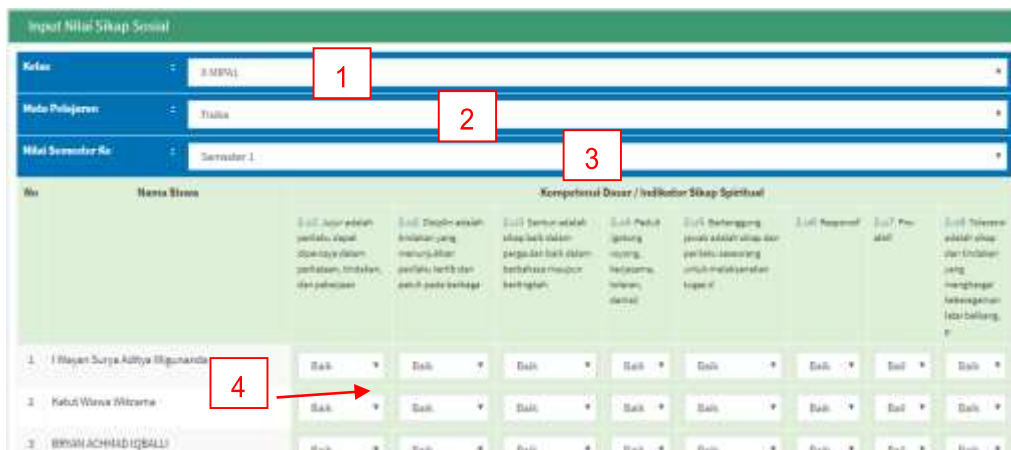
Input Nilai Sikap Sosial

Kelas : X MIPA1
1
Mata Pelajaran : Fisika
2
Nilai Semester Ke : Semester 1
3

| No | Nama Siswa | Kompetensi Dasar / Indikator Sikap Spiritual | | | | | | | |
|---|---|---|---|---|---|---|---|---|---|
| | | 2.1.1 Jujur adalah perilaku dapat dipercaya dalam perkataan, tindakan, dan pekerjaan | 2.1.2 Disiplin adalah tindakan yang menunjukkan perilaku tertib dan patuh pada berbagai | 2.1.3 Santun adalah sikap baik dalam pergaulan baik dalam berbahasa maupun bertingkah | 2.1.4 Peduli (gotong royong, kerjasama, toleran, damai) | 2.1.5 Bertanggung jawab adalah sikap dan perilaku seseorang untuk melaksanakan tugas d | 2.1.6 Responsif | 2.1.7 Pro-aktif | 2.1.8 Toleransi adalah sikap dan tindakan yang menghargai keberagaman latar belakang, p |
| 1 | I Wayan Surya Aditya Wigunanda | Baik | Baik | Baik | Baik | Baik | Baik | Baik | Baik |
| 2 | Kabut Wawa Wiksama | Baik | Baik | Baik | Baik | Baik | Baik | Baik | Baik |
| 3 | BRYAN ACHMAD IQBALLI | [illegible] | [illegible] | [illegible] | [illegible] | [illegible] | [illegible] | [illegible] | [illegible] |

4